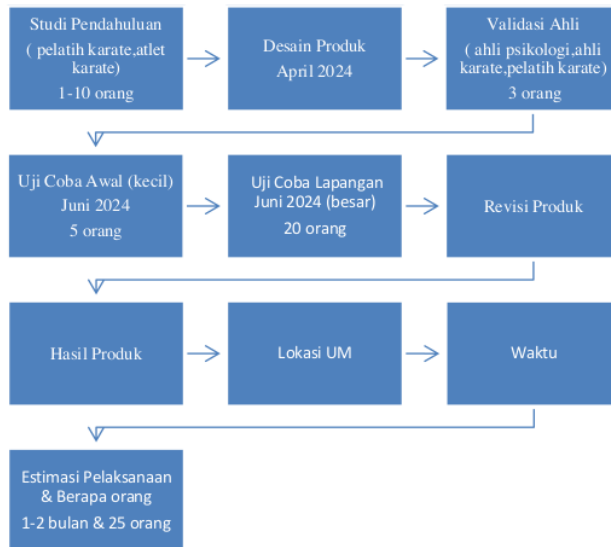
Studi Pendahuluan
( pelatih karate,atlet karate)
1-10 orang

Desain Produk
April 2024

Validasi Ahli
( ahli psikologi,ahli karate,pelatih karate)
3 orang

Uji Coba Awal (kecil)
Juni 2024
5 orang

Uji Coba Lapangan
Juni 2024 (besar)
20 orang

Revisi Produk

Hasil Produk

Lokasi UM

Waktu

Estimasi Pelaksanaan & Berapa orang
1-2 bulan & 25 orang